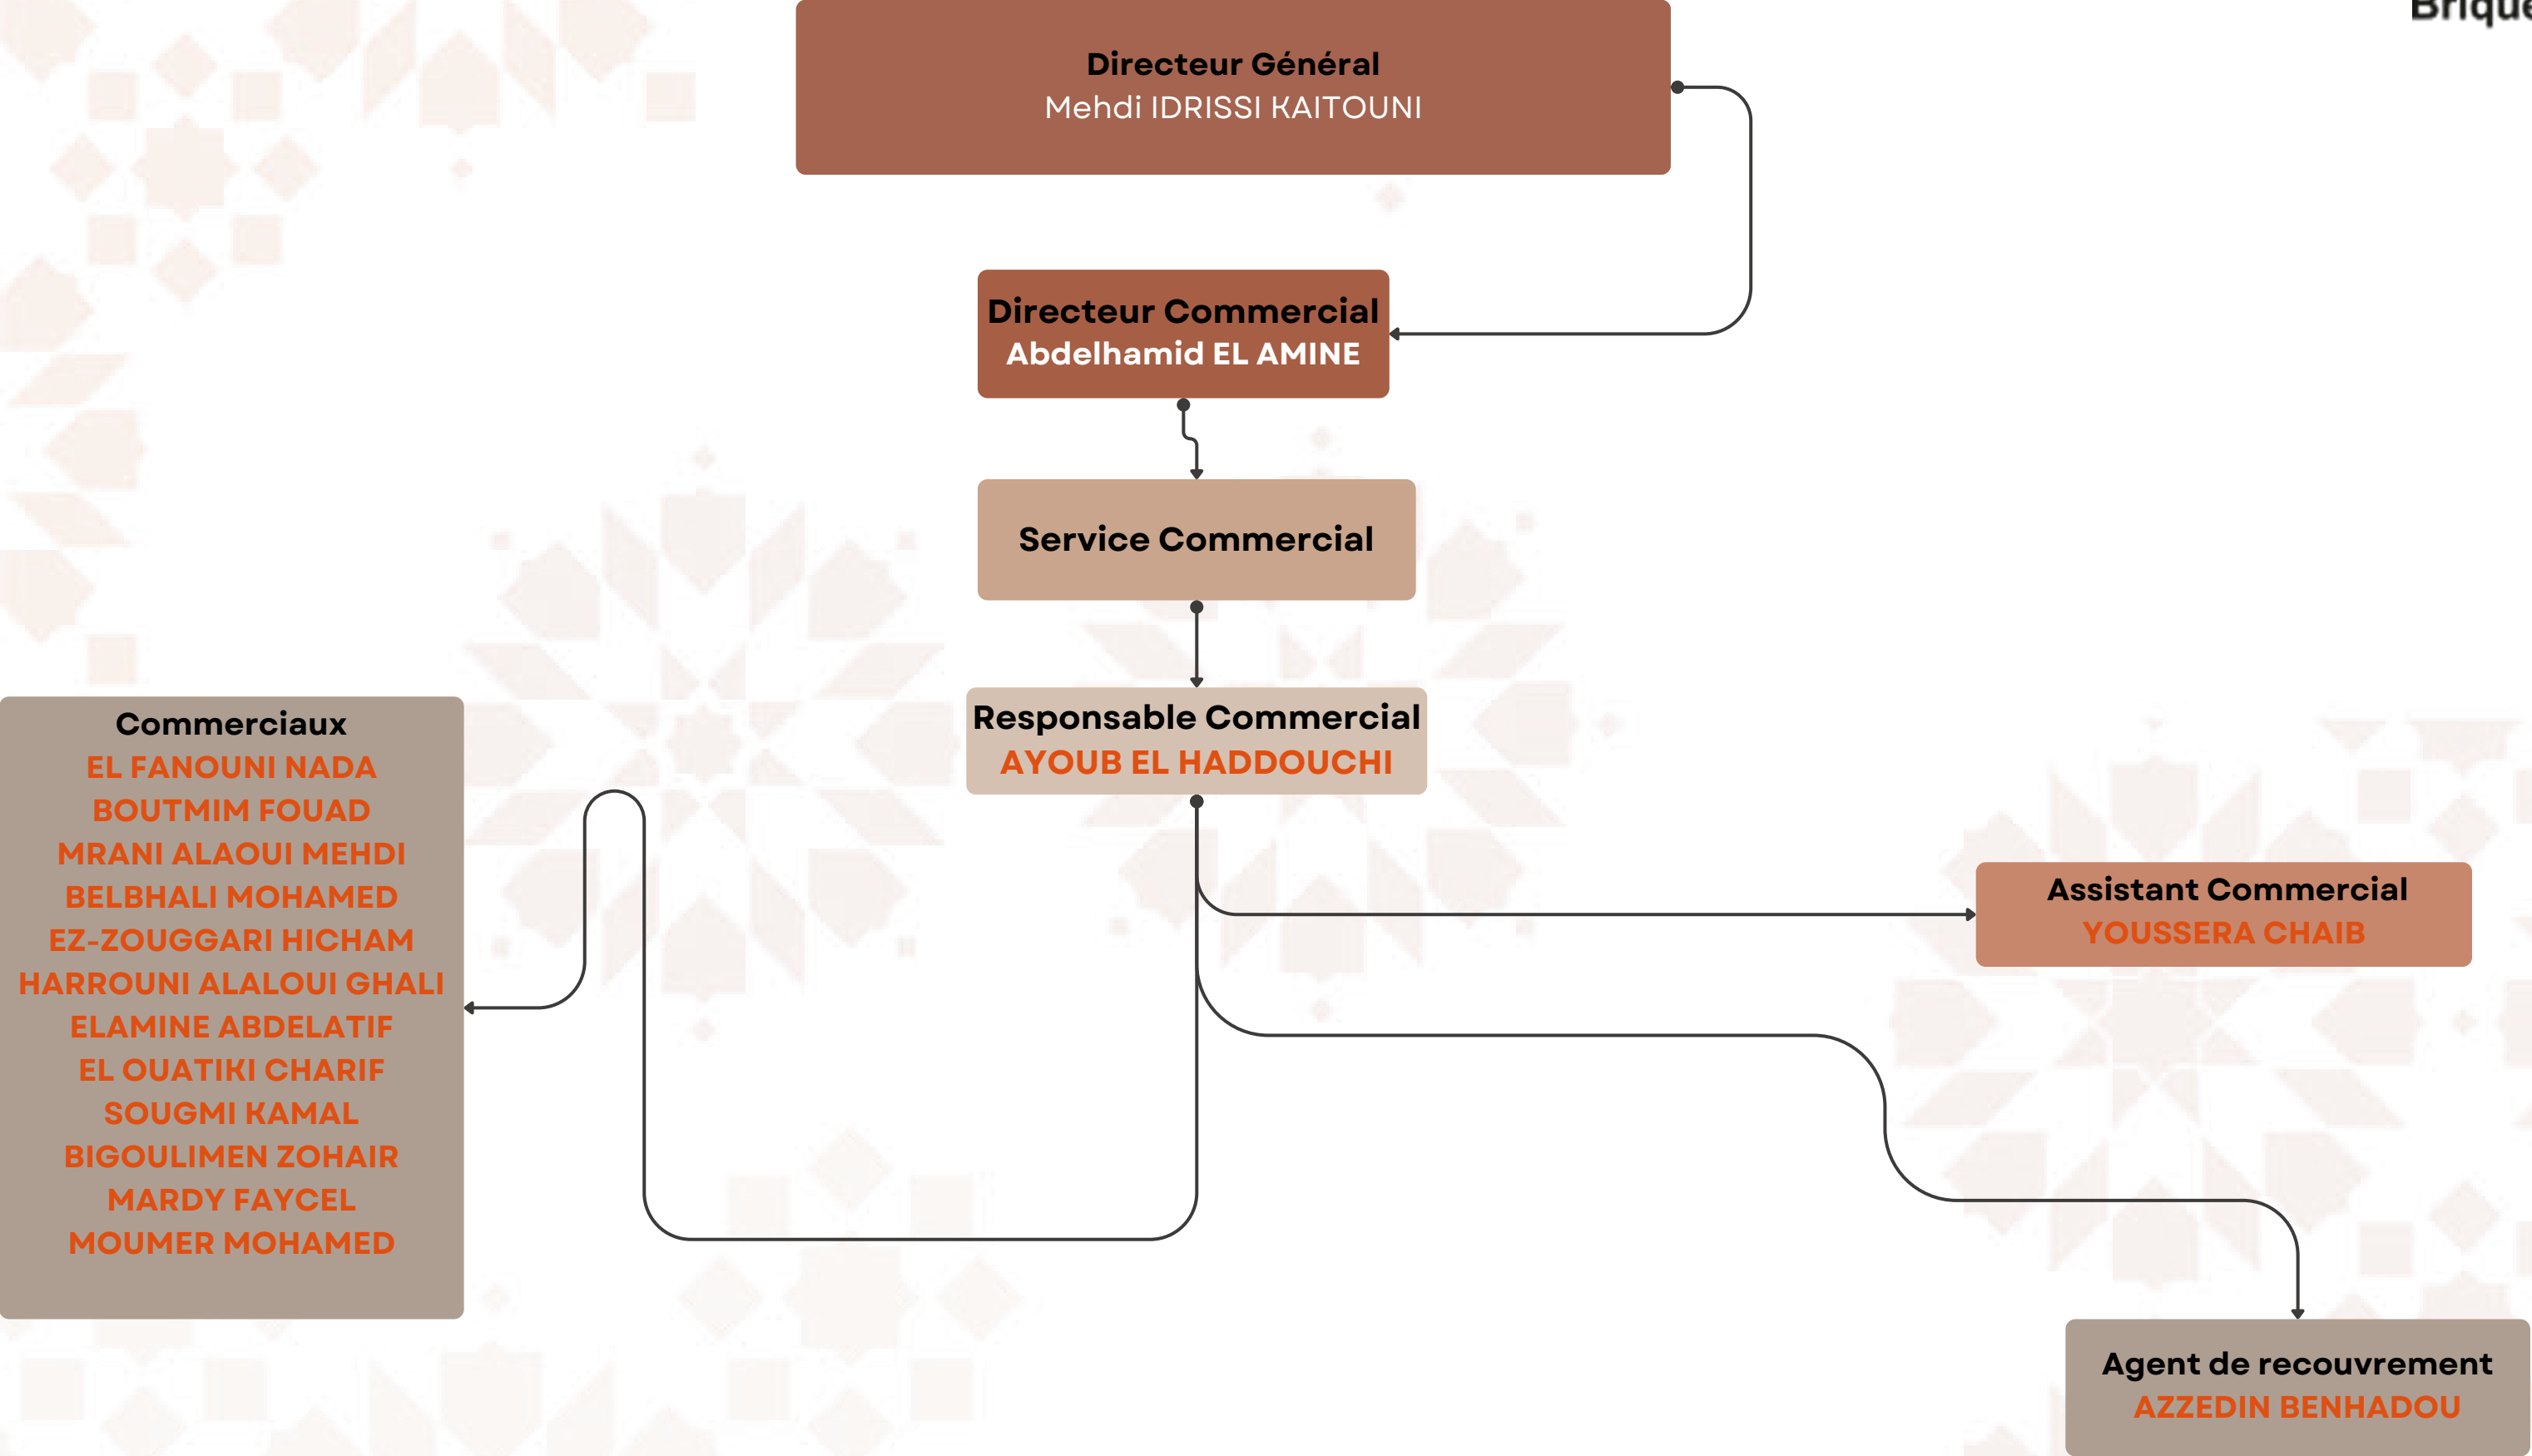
Brique

Directeur Général
Mehdi IDRISSI KAITOUNI

Directeur Commercial
Abdelhamid EL AMINE

Service Commercial

Responsable Commercial
AYOUB EL HADDOUCHI

Commerciaux
EL FANOUNI NADA
BOUTMIM FOUAD
MRANI ALAOUI MEHDI
BELBHALI MOHAMED
EZ-ZOUGGARI HICHAM
HARROUNI ALALOUI GHALI
ELAMINE ABDELATIF
EL OUATIKI CHARIF
SOUGMI KAMAL
BIGOULIMEN ZOHAIR
MARDY FAYCEL
MOUMER MOHAMED

Assistant Commercial
YOUSSERA CHAIB

Agent de recouvrement
AZZEDIN BENHADOU